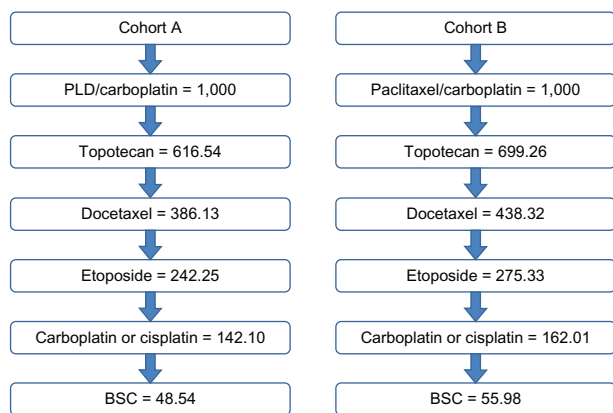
Cohort A

PLD/carboplatin = 1,000

Topotecan = 616.54

Docetaxel = 386.13

Etoposide = 242.25

Carboplatin or cisplatin = 142.10

BSC = 48.54

Cohort B

Paclitaxel/carboplatin = 1,000

Topotecan = 699.26

Docetaxel = 438.32

Etoposide = 275.33

Carboplatin or cisplatin = 162.01

BSC = 55.98